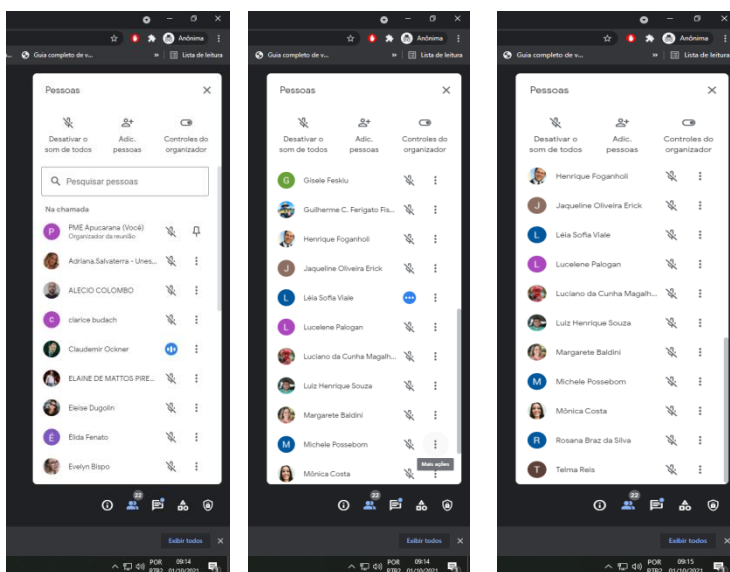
Anônima
Guia completo de v...
Lista de leitura

Pessoas

Desativar o som de todos
Adic. pessoas
Controles do organizador

Pesquisar pessoas

Na chamada

P PME Apucarana (Você)
Organizador da reunião
Adriana.Salvaterra - Unes...
ALECIO COLOMBO
C clarice budach
Claudemir Ockner
ELAINE DE MATTOS PIRE...
Eleise Dugolin
É Elida Fenato
Evelyn Bispo

22

Exibir todos

POR PTB2 09:14 01/10/2021

Anônima
Guia completo de v...
Lista de leitura

Pessoas

Desativar o som de todos
Adic. pessoas
Controles do organizador

G Gisele Feskiu
Guilherme C. Ferigato Fis...
Henrique Foganholi
J Jaqueline Oliveira Erick
L Léia Sofia Viale
L Lucelene Palogan
Luciano da Cunha Magalh...
Luiz Henrique Souza
Margarete Baldini
M Michele Possebom
Mais ações
Mônica Costa

22

Exibir todos

POR PTB2 09:14 01/10/2021

Anônima
Guia completo de v...
Lista de leitura

Pessoas

Desativar o som de todos
Adic. pessoas
Controles do organizador

Henrique Foganholi
J Jaqueline Oliveira Erick
L Léia Sofia Viale
L Lucelene Palogan
Luciano da Cunha Magalh...
Luiz Henrique Souza
Margarete Baldini
M Michele Possebom
Mônica Costa
R Rosana Braz da Silva
T Telma Reis

22

Exibir todos

POR PTB2 09:15 01/10/2021